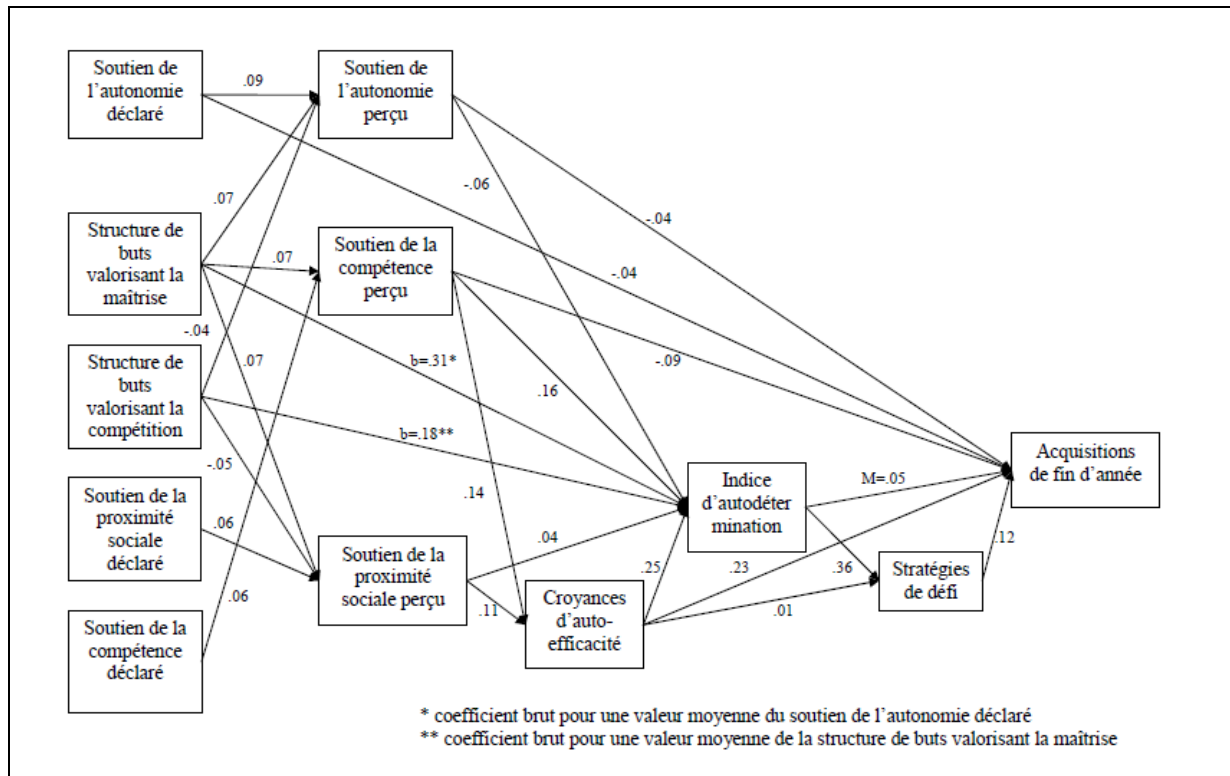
Soutien de l'autonomie déclaré

.09

Soutien de l'autonomie perçu

.07

Structure de buts valorisant la maîtrise

.07

Soutien de la compétence perçu

-.04

Structure de buts valorisant la compétition

.07

-.05

Soutien de la proximité sociale déclaré

.06

Soutien de la compétence déclaré

.06

Soutien de la proximité sociale perçu

-.06

-.04

-.04

b=.31*

-.09

.16

b=.18**

.14

.04

.11

.25

Croyances d'auto-efficacité

Indice d'autodéter mination

M=.05

.23

.36

.01

Stratégies de défi

.12

Acquisitions de fin d'année

* coefficient brut pour une valeur moyenne du soutien de l'autonomie déclaré
** coefficient brut pour une valeur moyenne de la structure de buts valorisant la maîtrise